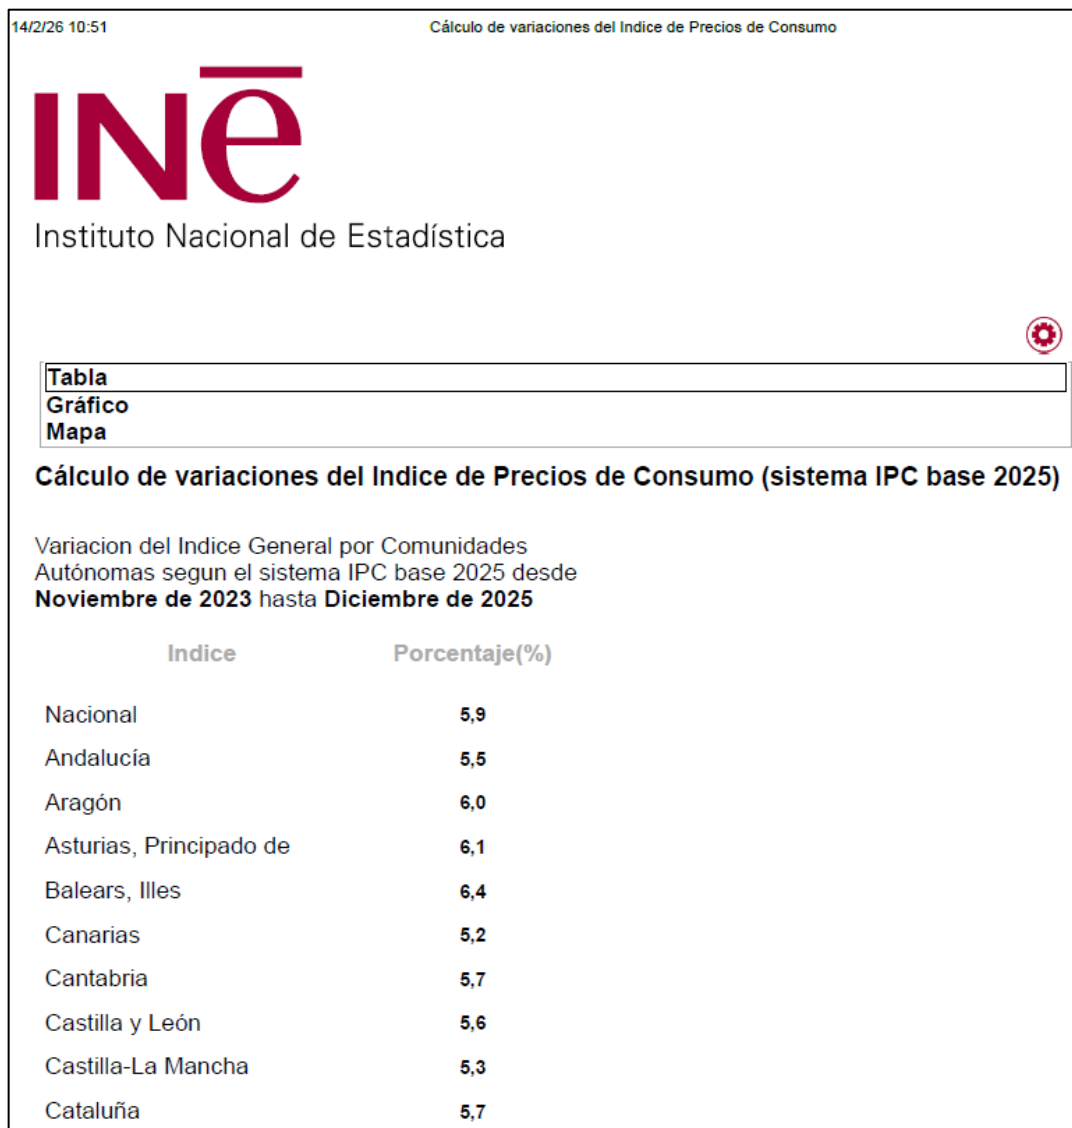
14/2/26 10:51

Cálculo de variaciones del Indice de Precios de Consumo

INE

Instituto Nacional de Estadística

Tabla
Gráfico
Mapa

Cálculo de variaciones del Indice de Precios de Consumo (sistema IPC base 2025)

Variacion del Indice General por Comunidades Autónomas segun el sistema IPC base 2025 desde **Noviembre de 2023** hasta **Diciembre de 2025**

| Indice | Porcentaje(%) |
|---|---|
| Nacional | 5,9 |
| Andalucía | 5,5 |
| Aragón | 6,0 |
| Asturias, Principado de | 6,1 |
| Balears, Illes | 6,4 |
| Canarias | 5,2 |
| Cantabria | 5,7 |
| Castilla y León | 5,6 |
| Castilla-La Mancha | 5,3 |
| Cataluña | 5,7 |